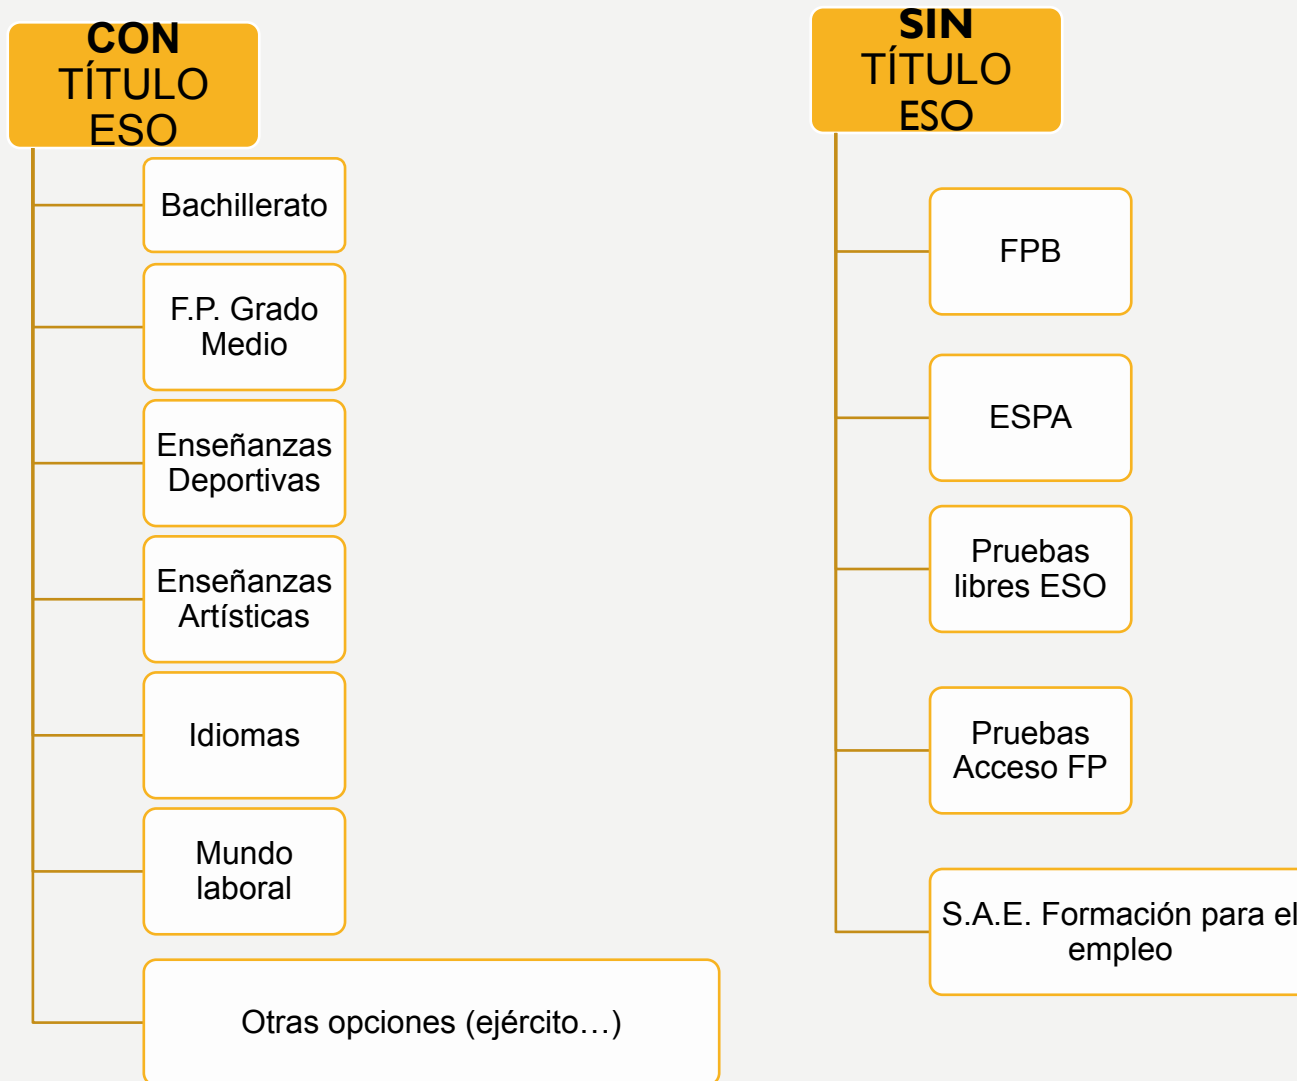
CON TÍTULO ESO

Bachillerato

F.P. Grado Medio

Enseñanzas Deportivas

Enseñanzas Artísticas

Idiomas

Mundo laboral

Otras opciones (ejército…)

SIN TÍTULO ESO

FPB

ESPA

Pruebas libres ESO

Pruebas Acceso FP

S.A.E. Formación para el empleo